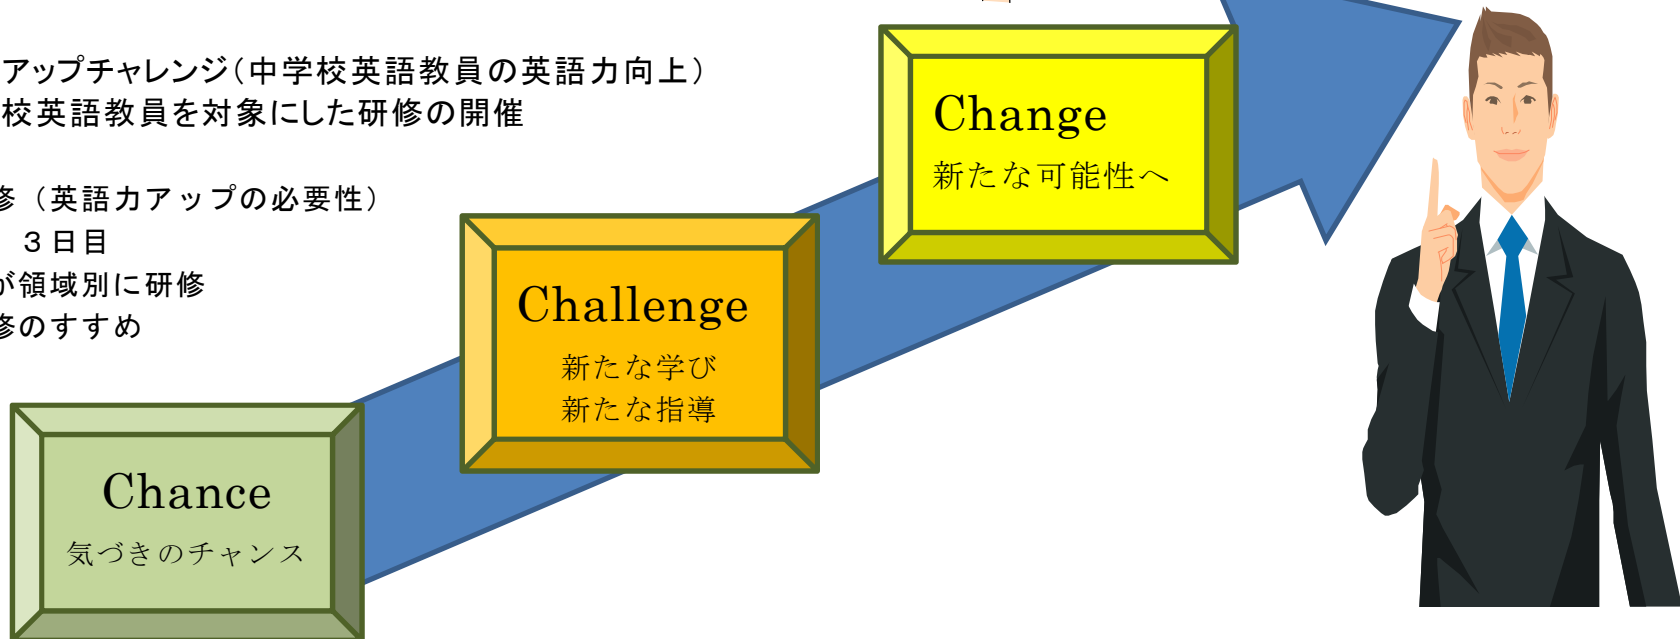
アップチャレンジ(中学校英語教員の英語力向上)
校英語教員を対象にした研修の開催

修（英語力アップの必要性）
３日目
が領域別に研修
修のすすめ

Change
新たな可能性へ

Challenge
新たな学び
新たな指導

Chance
気づきのチャンス